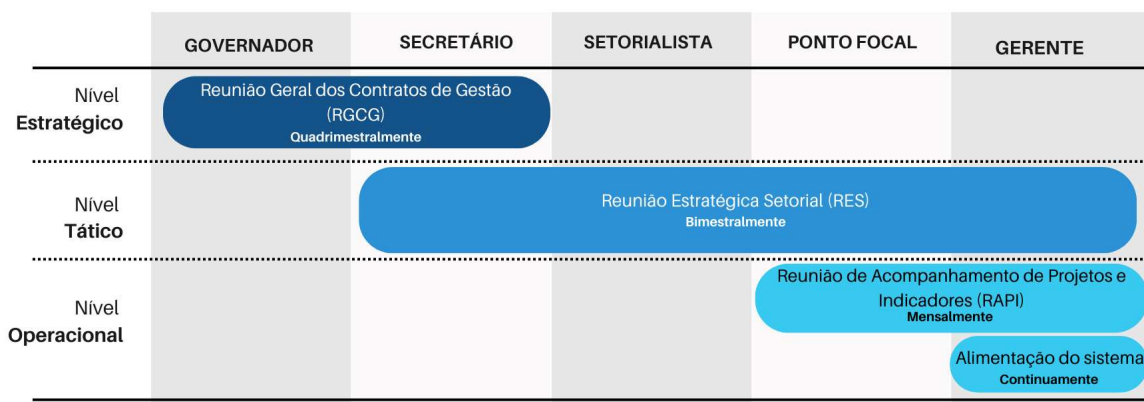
| | GOVERNADOR | SECRETÁRIO | SETORIALISTA | PONTO FOCAL | GERENTE |
|---|---|---|---|---|---|
| Nível **Estratégico** | Reunião Geral dos Contratos de Gestão (RGCG) Quadrimestralmente | | | | |
| Nível **Tático** | | Reunião Estratégica Setorial (RES) Bimestralmente | | | |
| Nível **Operacional** | | | | Reunião de Acompanhamento de Projetos e Indicadores (RAPI) Mensalmente | |
| | | | | | Alimentação do sistema Continuamente |